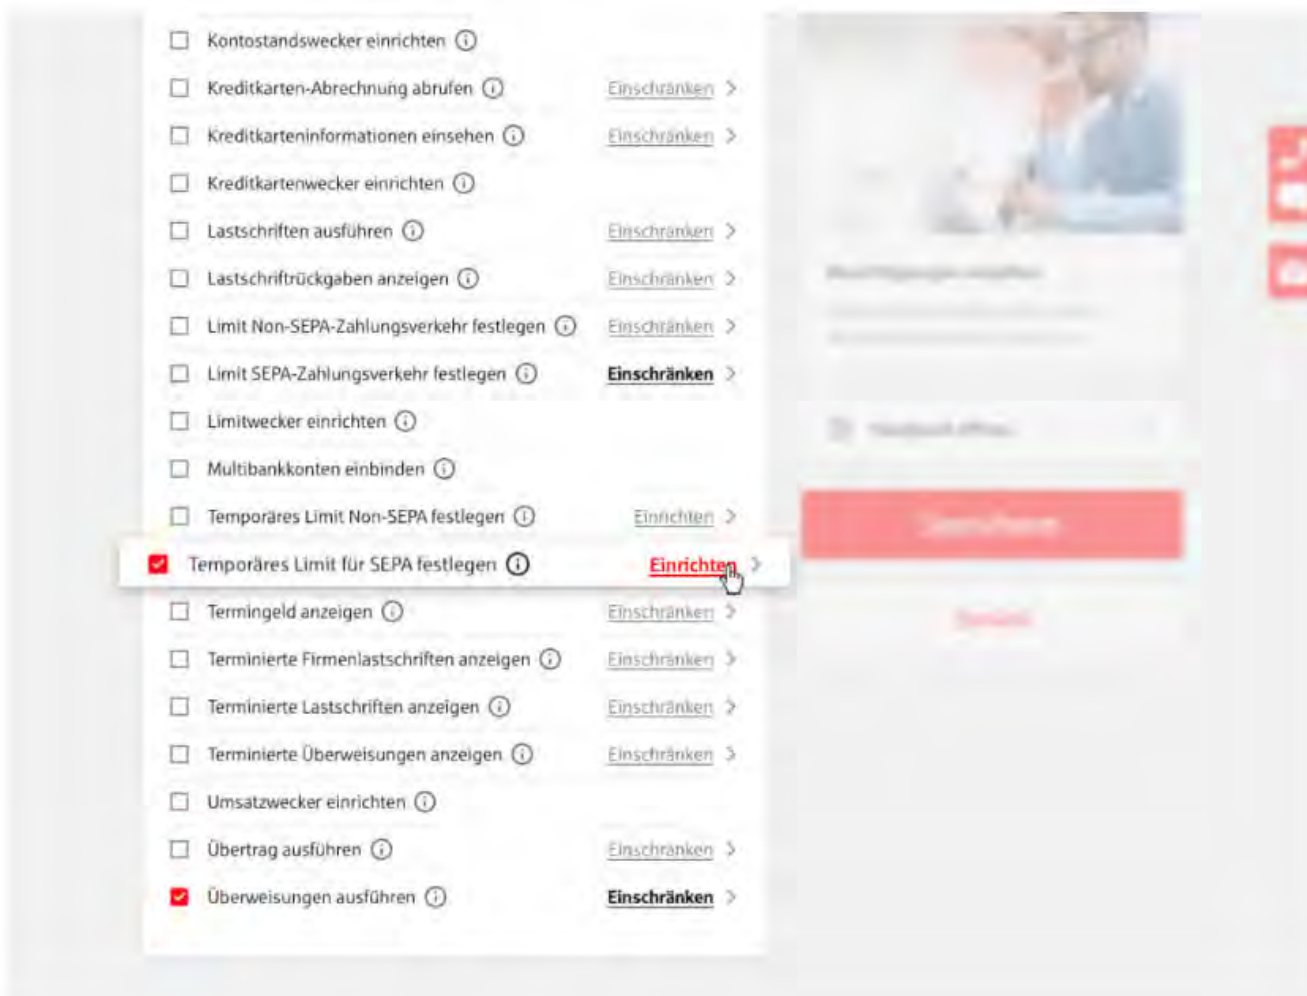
Kontostandswecker einrichten

Kreditkarten-Abrechnung abrufen Einschränken >

Kreditkarteninformationen einsehen Einschränken >

Kreditkartenwecker einrichten

Lastschriften ausführen Einschränken >

Lastschriftrückgaben anzeigen Einschränken >

Limit Non-SEPA-Zahlungsverkehr festlegen Einschränken >

Limit SEPA-Zahlungsverkehr festlegen Einschränken >

Limitwecker einrichten

Multibankkonten einbinden

Temporäres Limit Non-SEPA festlegen Einrichten >

Temporäres Limit für SEPA festlegen Einrichten >

Termingeld anzeigen Einschränken >

Terminierte Firmenlastschriften anzeigen Einschränken >

Terminierte Lastschriften anzeigen Einschränken >

Terminierte Überweisungen anzeigen Einschränken >

Umsatzwecker einrichten

Übertrag ausführen Einschränken >

Überweisungen ausführen Einschränken >

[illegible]

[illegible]

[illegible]

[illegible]